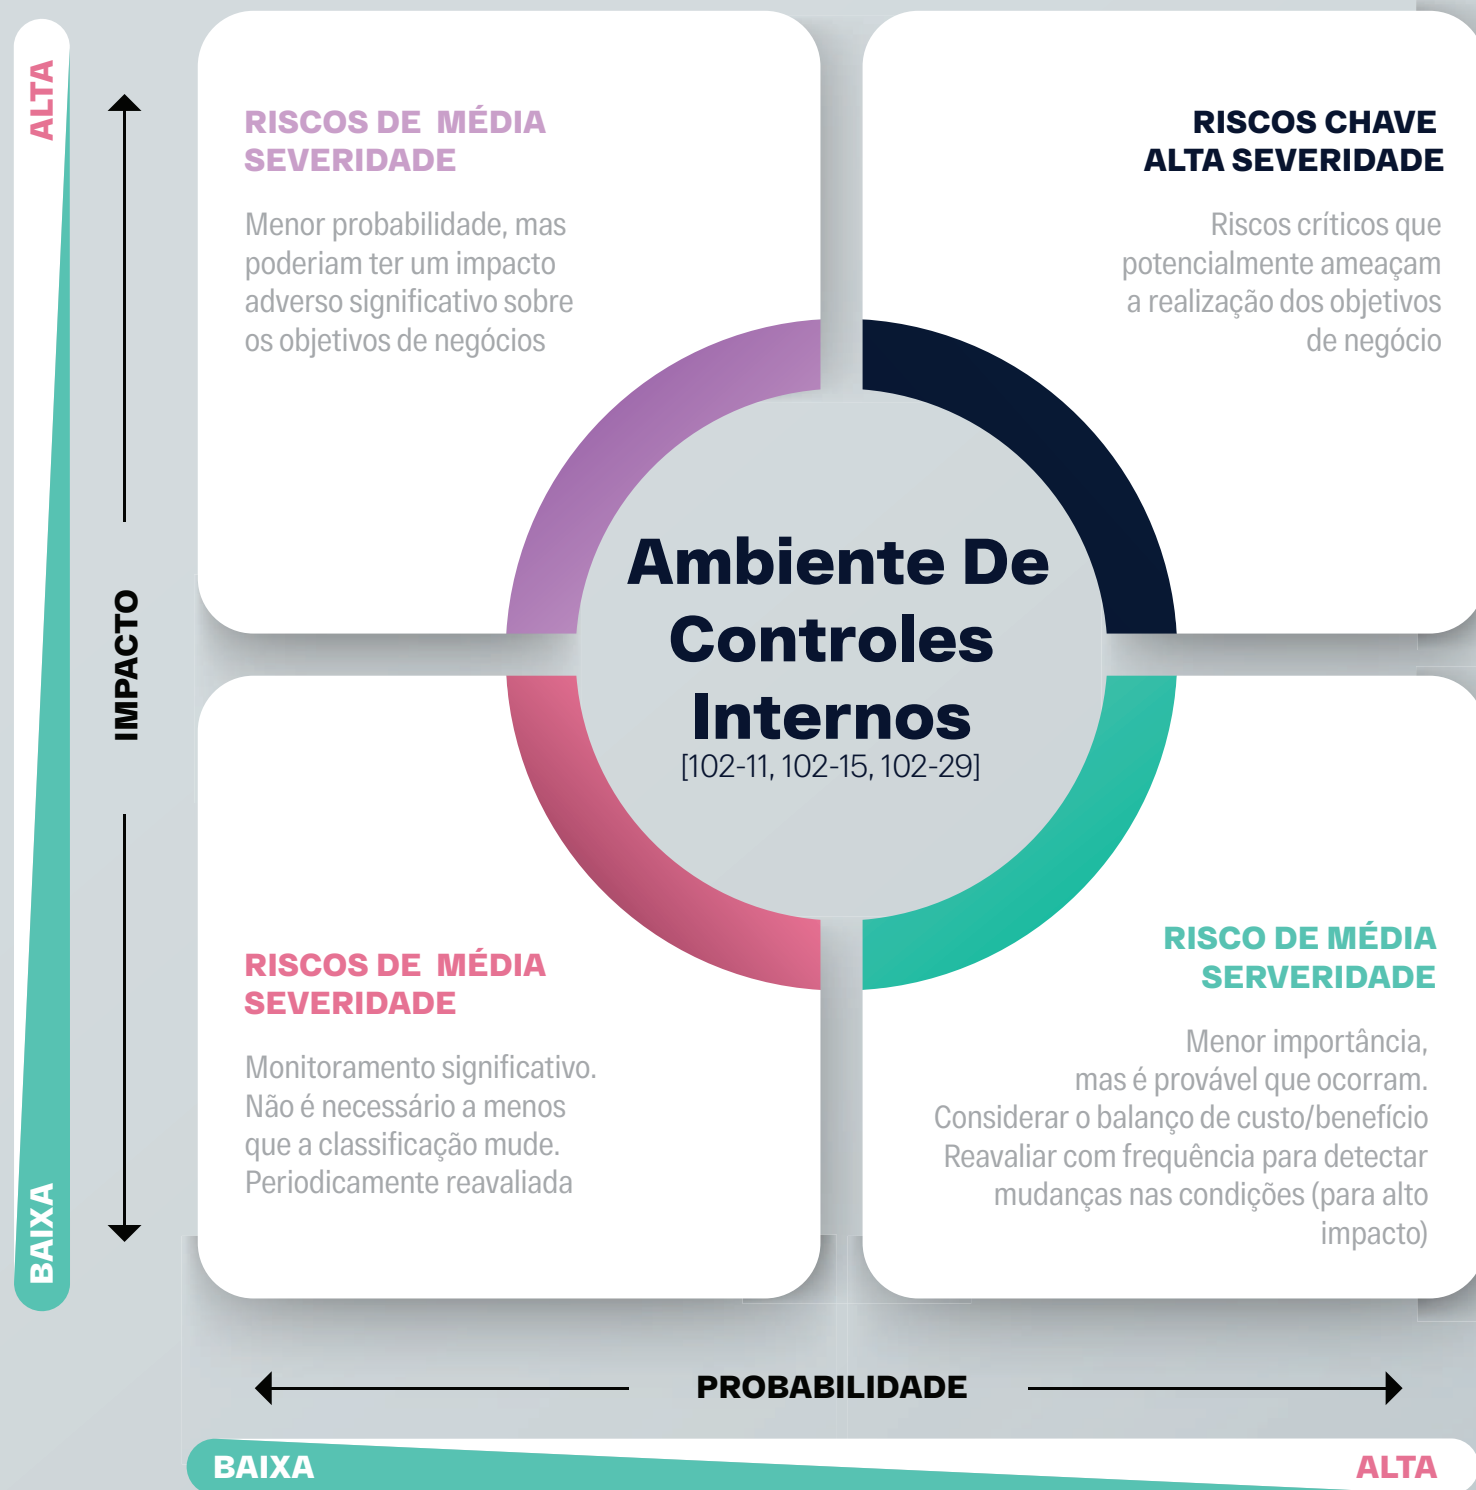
ALTA

IMPACTO

BAIXA

RISCOS DE MÉDIA SEVERIDADE

Menor probabilidade, mas poderiam ter um impacto adverso significativo sobre os objetivos de negócios

RISCOS CHAVE ALTA SEVERIDADE

Riscos críticos que potencialmente ameaçam a realização dos objetivos de negócio

Ambiente De Controles Internos
[102-11, 102-15, 102-29]

RISCOS DE MÉDIA SEVERIDADE

Monitoramento significativo. Não é necessário a menos que a classificação mude. Periodicamente reavaliada

RISCO DE MÉDIA SERVERIDADE

Menor importância, mas é provável que ocorram. Considerar o balanço de custo/benefício Reavaliar com frequência para detectar mudanças nas condições (para alto impacto)

PROBABILIDADE

BAIXA

ALTA